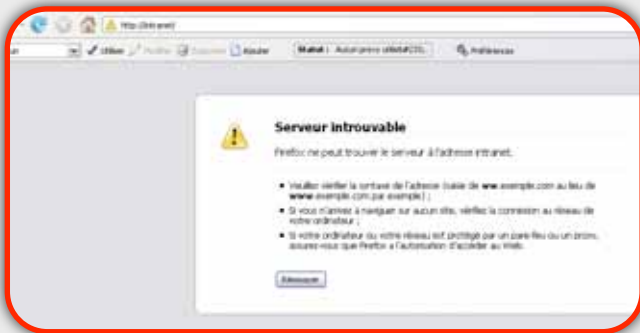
http://intranet/

Utiliser Modifier Supprimer Ajouter Statut : Aucun proxy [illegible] Préférences

Serveur introuvable

Firefox ne peut trouver le serveur à l'adresse intranet.

• Veuillez vérifier la syntaxe de l'adresse (saisie de ww.exemple.com au lieu de www.exemple.com par exemple) ;

• Si vous n'arrivez à naviguer sur aucun site, vérifiez la connexion au réseau de votre ordinateur ;

• Si votre ordinateur ou votre réseau est protégé par un pare-feu ou un proxy, assurez-vous que Firefox a l'autorisation d'accéder au Web.

Réessayer